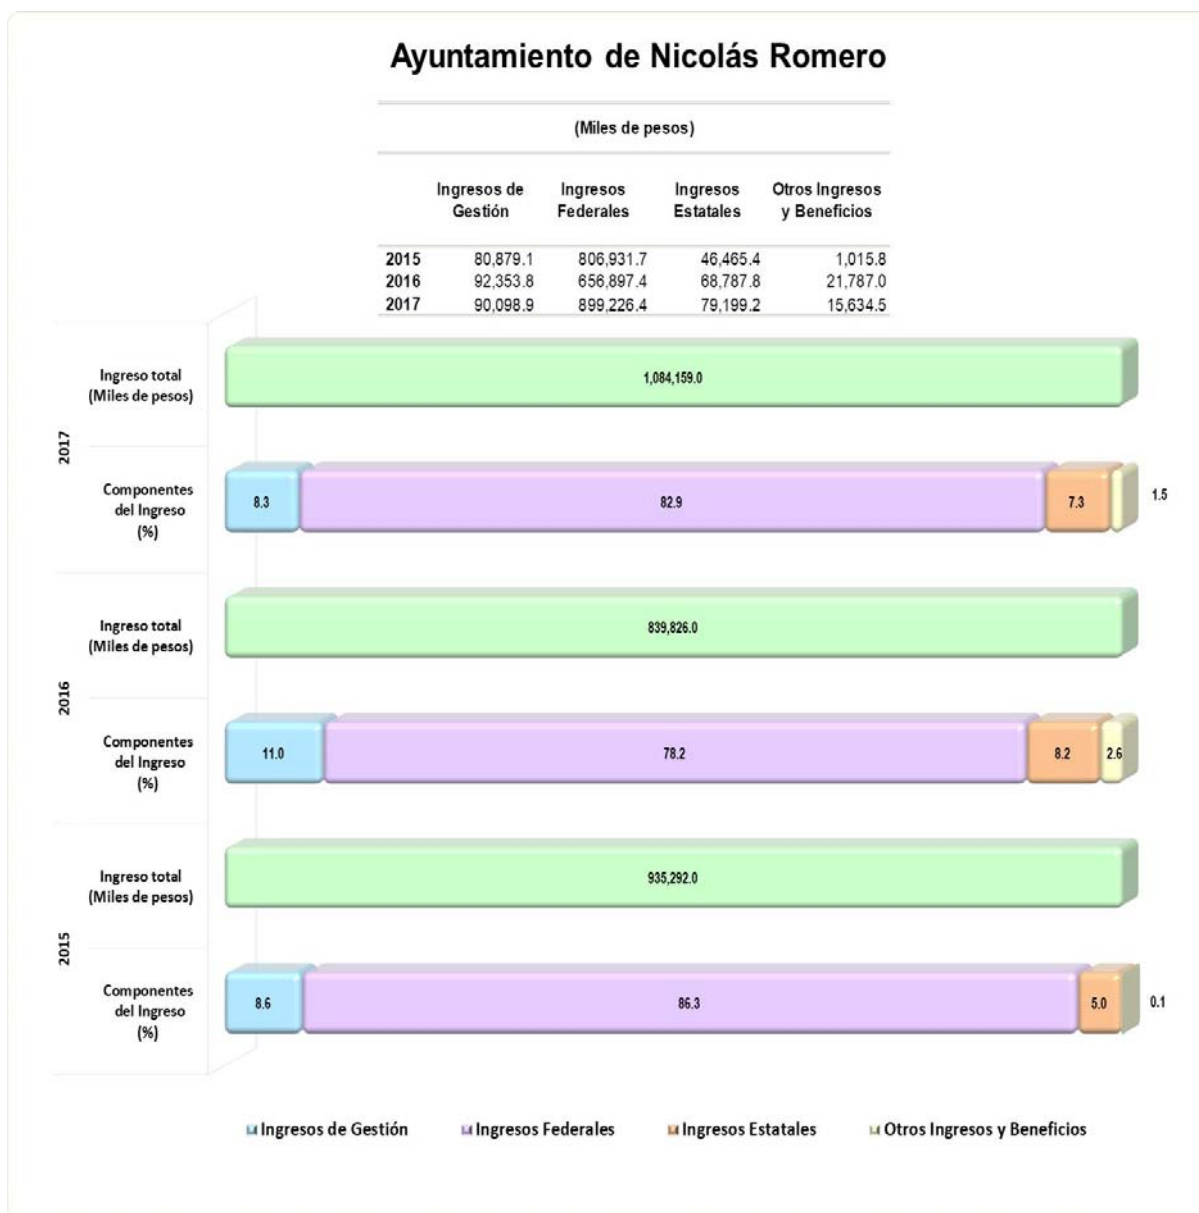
Ayuntamiento de Nicolás Romero

(Miles de pesos)

| | Ingresos de Gestión | Ingresos Federales | Ingresos Estatales | Otros Ingresos y Beneficios |
|---|---|---|---|---|
| 2015 | 80,879.1 | 806,931.7 | 46,465.4 | 1,015.8 |
| 2016 | 92,353.8 | 656,897.4 | 68,787.8 | 21,787.0 |
| 2017 | 90,098.9 | 899,226.4 | 79,199.2 | 15,634.5 |

2017
Ingreso total (Miles de pesos)
1,084,159.0
Componentes del Ingreso (%)
8.3
82.9
7.3
1.5

2016
Ingreso total (Miles de pesos)
839,826.0
Componentes del Ingreso (%)
11.0
78.2
8.2
2.6

2015
Ingreso total (Miles de pesos)
935,292.0
Componentes del Ingreso (%)
8.6
86.3
5.0
0.1

Ingresos de Gestión
Ingresos Federales
Ingresos Estatales
Otros Ingresos y Beneficios